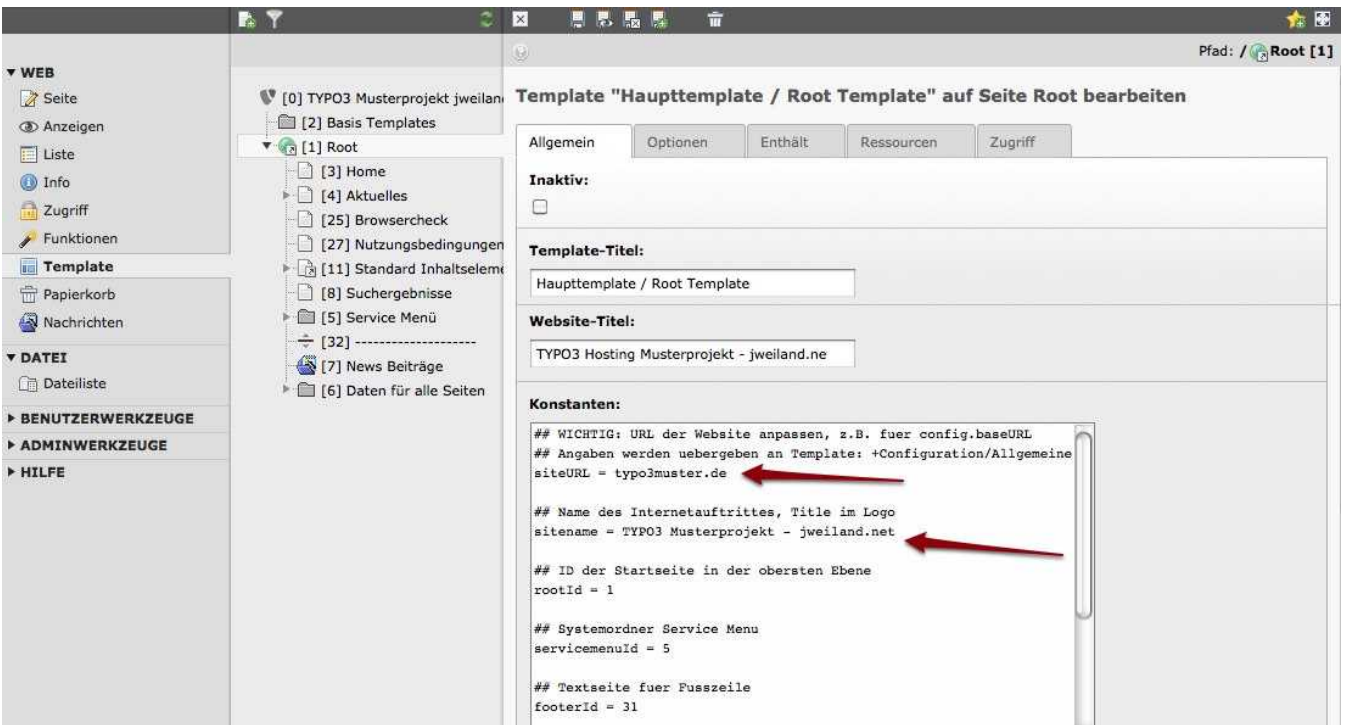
Pfad: / Root [1]

▼ WEB
Seite
Anzeigen
Liste
Info
Zugriff
Funktionen
Template
Papierkorb
Nachrichten
▼ DATEI
Dateiliste
▶ BENUTZERWERKZEUGE
▶ ADMINWERKZEUGE
▶ HILFE

[0] TYPO3 Musterprojekt jweilan
[2] Basis Templates
[1] Root
[3] Home
[4] Aktuelles
[25] Browsercheck
[27] Nutzungsbedingungen
[11] Standard Inhaltseleme
[8] Suchergebnisse
[5] Service Menü
[32] --------------------
[7] News Beiträge
[6] Daten für alle Seiten

Template "Haupttemplate / Root Template" auf Seite Root bearbeiten

Allgemein | Optionen | Enthält | Ressourcen | Zugriff

Inaktiv:

Template-Titel:
Haupttemplate / Root Template

Website-Titel:
TYPO3 Hosting Musterprojekt - jweiland.ne

Konstanten:
## WICHTIG: URL der Website anpassen, z.B. fuer config.baseURL
## Angaben werden uebergeben an Template: +Configuration/Allgemeine
siteURL = typo3muster.de

## Name des Internetauftrittes, Title im Logo
sitename = TYPO3 Musterprojekt - jweiland.net

## ID der Startseite in der obersten Ebene
rootId = 1

## Systemordner Service Menu
servicemenuId = 5

## Textseite fuer Fusszeile
footerId = 31